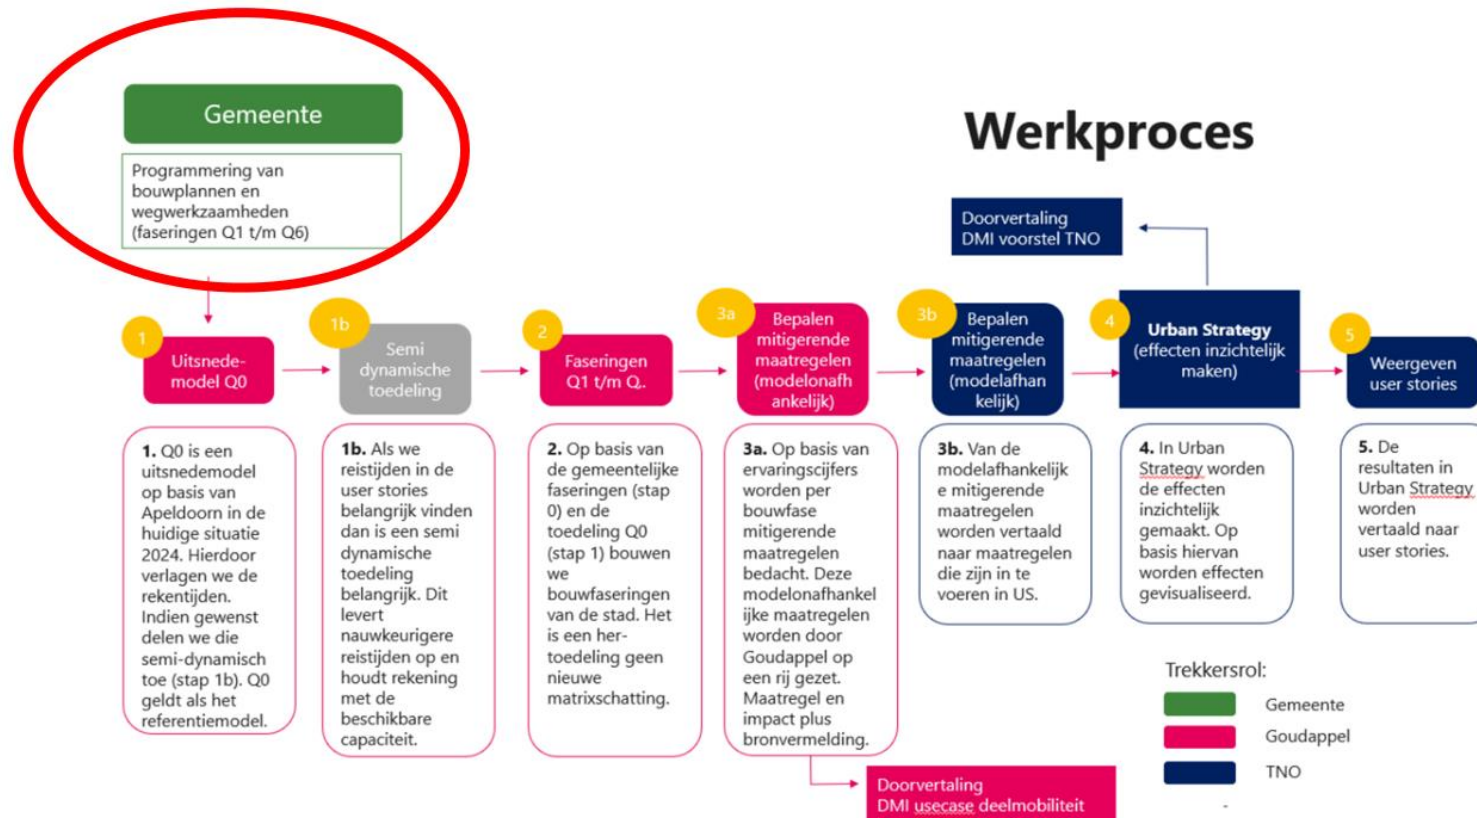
Gemeente

Programmering van bouwplannen en wegwerkzaamheden (faseringen Q1 t/m Q6)

Werkproces

Doorvertaling DMI voorstel TNO

1

Uitsnedemodel Q0

1b

Semi dynamische toedeling

2

Faseringen Q1 t/m Q.

3a

Bepalen mitigerende maatregelen (modelonafhankelijk)

3b

Bepalen mitigerende maatregelen (modelafhankelijk)

4

Urban Strategy (effecten inzichtelijk maken)

5

Weergeven user stories

1. Q0 is een uitsnedemodel op basis van Apeldoorn in de huidige situatie 2024. Hierdoor verlagen we de rekentijden. Indien gewenst delen we die semi-dynamisch toe (stap 1b). Q0 geldt als het referentiemodel.

1b. Als we reistijden in de user stories belangrijk vinden dan is een semi dynamische toedeling belangrijk. Dit levert nauwkeurigere reistijden op en houdt rekening met de beschikbare capaciteit.

2. Op basis van de gemeentelijke faseringen (stap 0) en de toedeling Q0 (stap 1) bouwen we bouwfaseringen van de stad. Het is een her-toedeling geen nieuwe matrixschatting.

3a. Op basis van ervaringscijfers worden per bouwfase mitigerende maatregelen bedacht. Deze modelonafhankelijke maatregelen worden door Goudappel op een rij gezet. Maatregel en impact plus bronvermelding.

3b. Van de modelafhankelijke mitigerende maatregelen worden vertaald naar maatregelen die zijn in te voeren in US.

4. In Urban Strategy worden de effecten inzichtelijk gemaakt. Op basis hiervan worden effecten gevisualiseerd.

5. De resultaten in Urban Strategy worden vertaald naar user stories.

Trekkersrol:

Gemeente

Goudappel

TNO

Doorvertaling DMI usecase deelmobiliteit